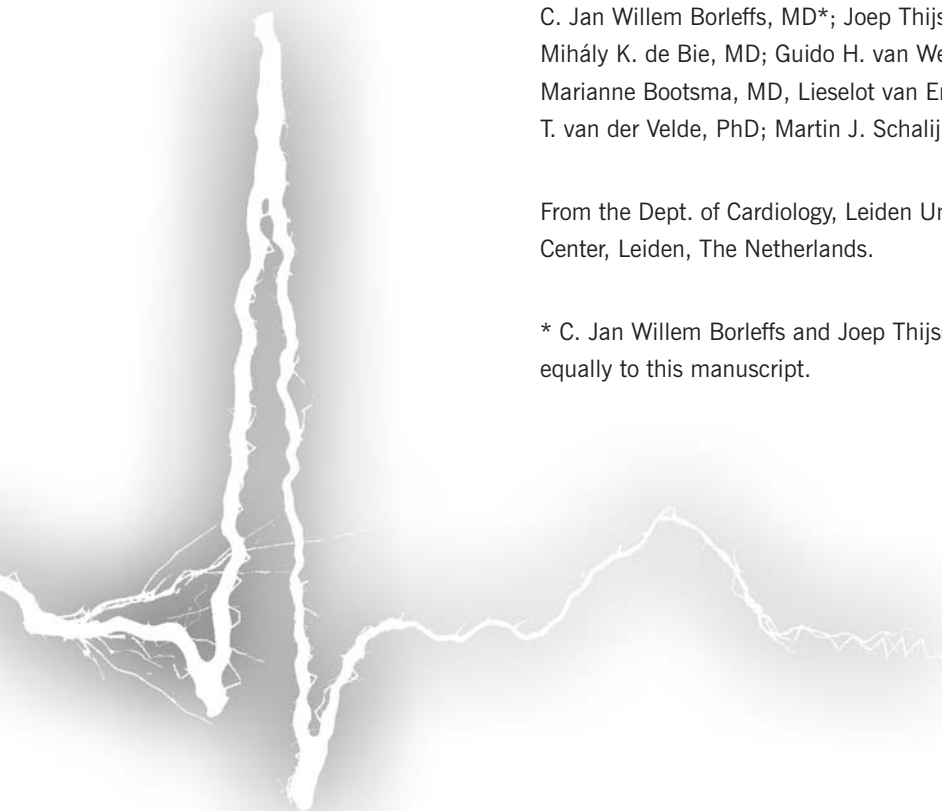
C. Jan Willem Borleffs, MD*; Joep Thijs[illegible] Mihály K. de Bie, MD; Guido H. van We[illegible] Marianne Bootsma, MD, Lieselot van Er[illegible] T. van der Velde, PhD; Martin J. Schalij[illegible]

From the Dept. of Cardiology, Leiden Un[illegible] Center, Leiden, The Netherlands.

* C. Jan Willem Borleffs and Joep Thijs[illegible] equally to this manuscript.